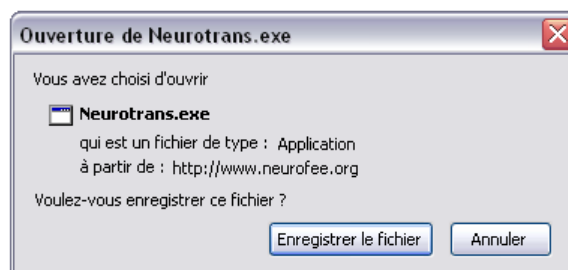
Ouverture de Neurotrans.exe

Vous avez choisi d'ouvrir

Neurotrans.exe

qui est un fichier de type : Application

à partir de : http://www.neurofee.org

Voulez-vous enregistrer ce fichier ?

Enregistrer le fichier

Annuler